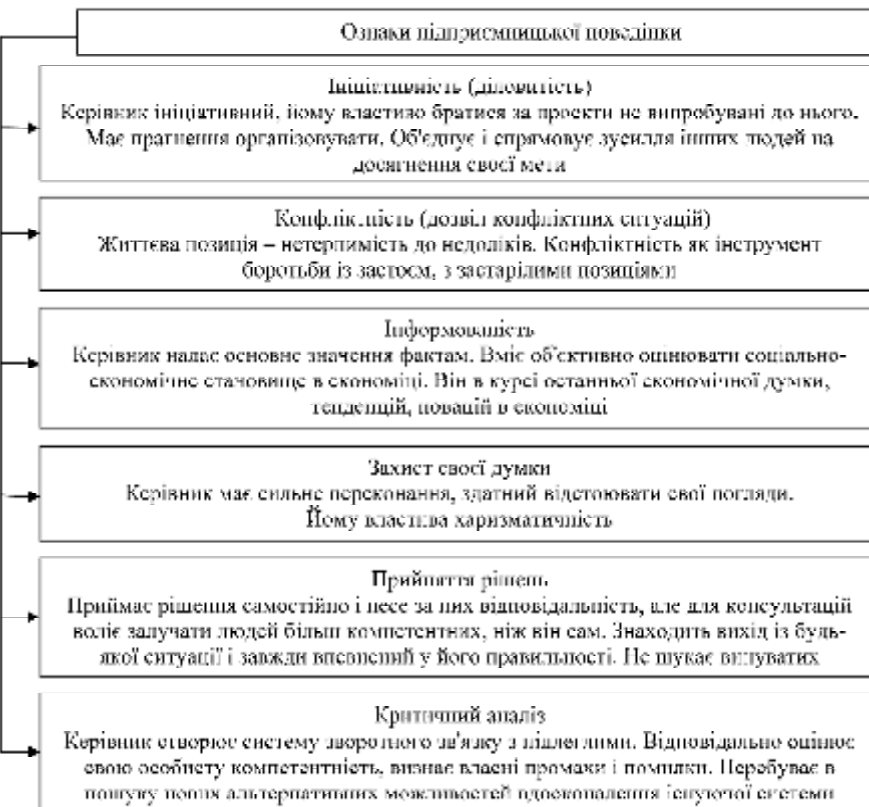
Ознаки підприємницької поведінки

Ініціативність (діловитість)
Керівник ініціативний, йому властиво братися за проекти не випробувані до нього. Має прагнення організовувати. Об'єднує і спрямовує зусилля інших людей на досягнення своєї мети

Конфліктність (дозвіл конфліктних ситуацій)
Життєва позиція – нетерпимість до недоліків. Конфліктність як інструмент боротьби із застоєм, з застарілими позиціями

Інформованість
Керівник надає основне значення фактам. Вміє об'єктивно оцінювати соціально-економічне становище в економіці. Він в курсі останньої економічної думки, тенденцій, новацій в економіці

Захист своєї думки
Керівник має сильне переконання, здатний відстоювати свої погляди. Йому властива харизматичність

Прийняття рішень
Приймає рішення самостійно і несе за них відповідальність, але для консультацій воліє залучати людей більш компетентних, ніж він сам. Знаходить вихід із будь-якої ситуації і завжди впевнений у його правильності. Не шукає винуватих

Критичний аналіз
Керівник створює систему зворотного зв'язку з підлеглими. Відповідально оцінює свою особисту компетентність, визнає власні промахи і помилки. Перебуває в пошуку нових альтернативних можливостей вдосконалення існуючої системи